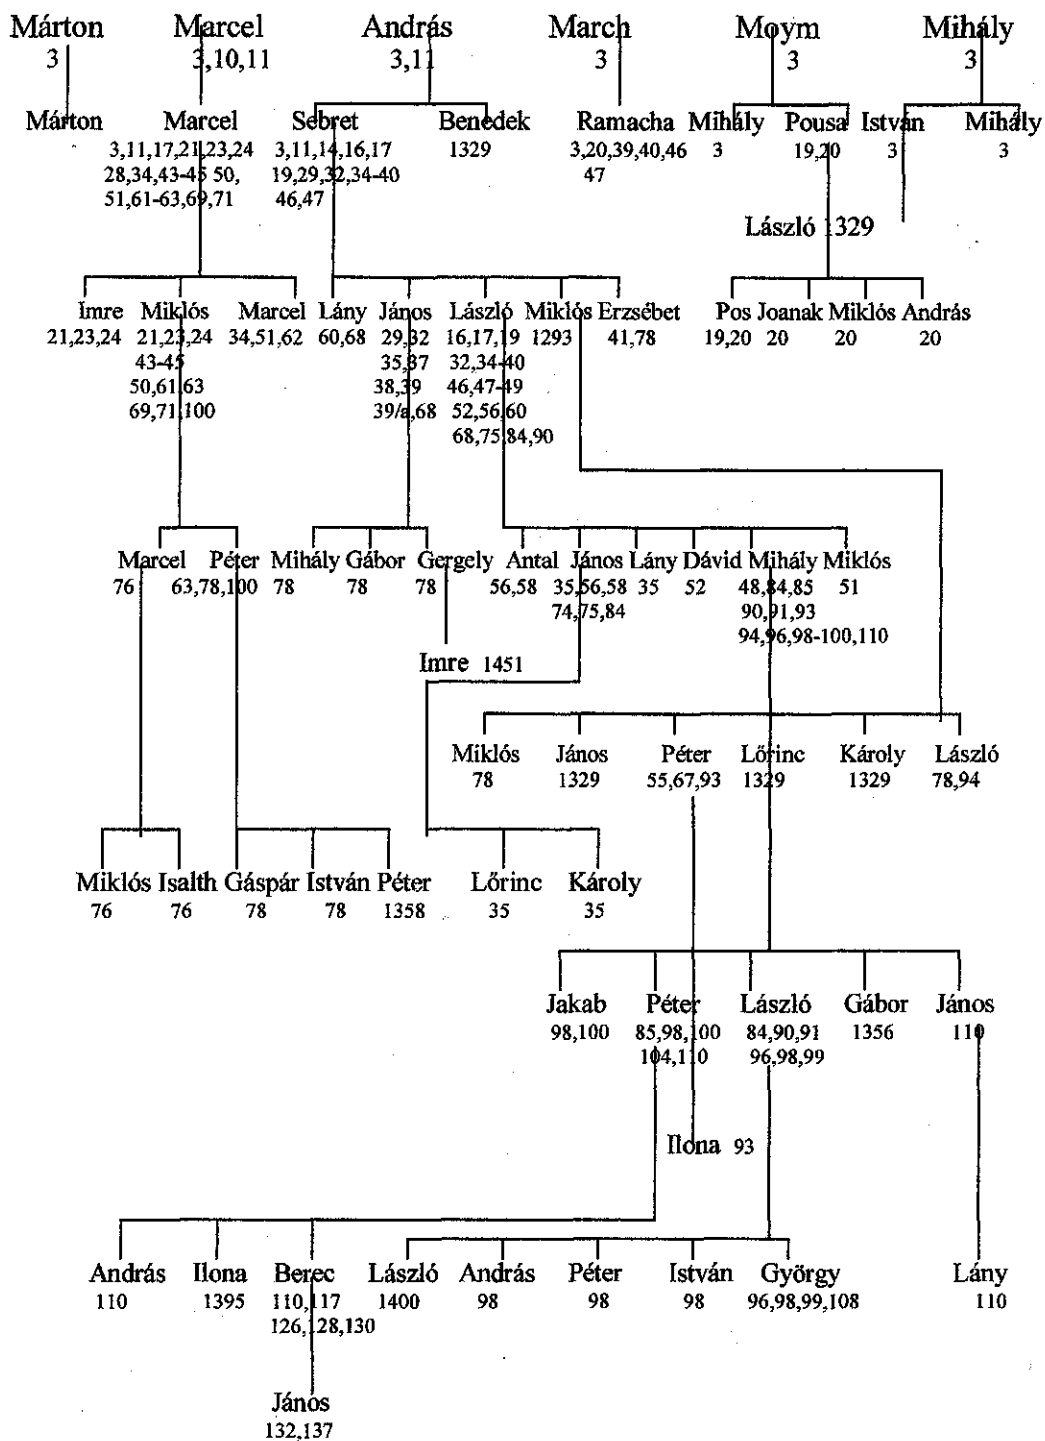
Márton 3
Marcel 3,10,11
András 3,11
March 3
Moym 3
Mihály 3

Márton
Marcel 3,11,17,21,23,24 28,34,43-45 50, 51,61-63,69,71
Sebret 3,11,14,16,17 19,29,32,34-40 46,47
Benedek 1329
Ramacha 3,20,39,40,46 47
Mihály 3
Pousa 19,20
István 3
Mihály 3

László 1329

Imre 21,23,24
Miklós 21,23,24 43-45 50,61,63 69,71,100
Marcel 34,51,62
Lány 60,68
János 29,32 35,37 38,39 39/a,68
László 16,17,19 32,34-40 46,47-49 52,56,60 68,75,84,90
Miklós 1293
Erzsébet 41,78
Pos 19,20
Joanak 20
Miklós 20
András 20

Marcel 76
Péter 63,78,100
Mihály 78
Gábor 78
Gergely 78
Antal 56,58
János 35,56,58 74,75,84
Lány 35
Dávid 52
Mihály 48,84,85 90,91,93 94,96,98-100,110
Miklós 51

Imre 1451

Miklós 78
János 1329
Péter 55,67,93
Lőrinc 1329
Károly 1329
László 78,94

Miklós 76
Isalth 76
Gáspár 78
István 78
Péter 1358
Lőrinc 35
Károly 35

Jakab 98,100
Péter 85,98,100 104,110
László 84,90,91 96,98,99
Gábor 1356
János 110

Ilona 93

András 110
Ilona 1395
Berec 110,117 126,128,130
László 1400
András 98
Péter 98
István 98
György 96,98,99,108
Lány 110

János 132,137